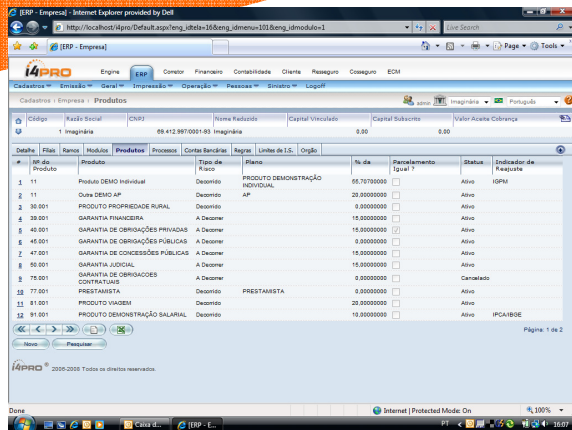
[ERP - Empresa] - Internet Explorer provided by Dell

http://localhost/i4pro/Default.aspx?eng_idtela=16&eng_idmenu=101&eng_idmodulo=1

Live Search

[ERP - Empresa]

Page ▾ Tools ▾

i4PRO

Engine ERP Corretor Financeiro Contabilidade Cliente Resseguro Cosseguro ECM

Cadastros ▾ Emissão ▾ Geral ▾ Impressão ▾ Operação ▾ Pessoas ▾ Sinistro ▾ Logoff

Cadastros › Empresa › Produtos

admin Imaginária Português

| Código | Razão Social | CNPJ | Nome Reduzido | Capital Vinculado | Capital Subscrito | Valor Aceite Cobrança |
|---|---|---|---|---|---|---|
| 1 | Imaginária | 69.412.997/0001-93 | Imaginária | 0,00 | 0,00 | |

Detalhe Filiais Ramos Modulos Produtos Processos Contas Bancárias Regras Limites de I.S. Orgão

| # | Nº do Produto | Produto | Tipo de Risco | Plano | % da | Parcelamento Igual ? | Status | Indicador de Reajuste |
|---|---|---|---|---|---|---|---|---|
| 1 | 11 | Produto DEMO Individual | Decorrido | PRODUTO DEMONSTRAÇÃO INDIVIDUAL | 55,70700000 | | Ativo | IGPM |
| 2 | 11 | Outra DEMO AP | Decorrido | AP | 20,00000000 | | Ativo | |
| 3 | 30.001 | PRODUTO PROPRIEDADE RURAL | Decorrido | | 0,00000000 | | Ativo | |
| 4 | 39.001 | GARANTIA FINANCEIRA | A Decorrer | | 15,00000000 | | Ativo | |
| 5 | 40.001 | GARANTIA DE OBRIGAÇÕES PRIVADAS | A Decorrer | | 15,00000000 | ✓ | Ativo | |
| 6 | 45.001 | GARANTIA DE OBRIGAÇÕES PÚBLICAS | A Decorrer | | 0,00000000 | | Ativo | |
| 7 | 47.001 | GARANTIA DE CONCESSÕES PÚBLICAS | A Decorrer | | 15,00000000 | | Ativo | |
| 8 | 50.001 | GARANTIA JUDICIAL | A Decorrer | | 15,00000000 | | Ativo | |
| 9 | 75.001 | GARANTIA DE OBRIGACOES CONTRATUAIS | A Decorrer | | 0,00000000 | | Cancelado | |
| 10 | 77.001 | PRESTAMISTA | Decorrido | PRESTAMISTA | 0,00000000 | | Ativo | |
| 11 | 81.001 | PRODUTO VIAGEM | Decorrido | | 20,00000000 | | Ativo | |
| 12 | 91.001 | PRODUTO DEMONSTRAÇÃO SALARIAL | Decorrido | | 10,00000000 | | Ativo | IPCA/IBGE |

Página: 1 de 2

Novo Pesquisar

i4PRO ® 2006-2008 Todos os direitos reservados.

Done Internet | Protected Mode: On 100%

Caixa d... [ERP - E... PT 16:07